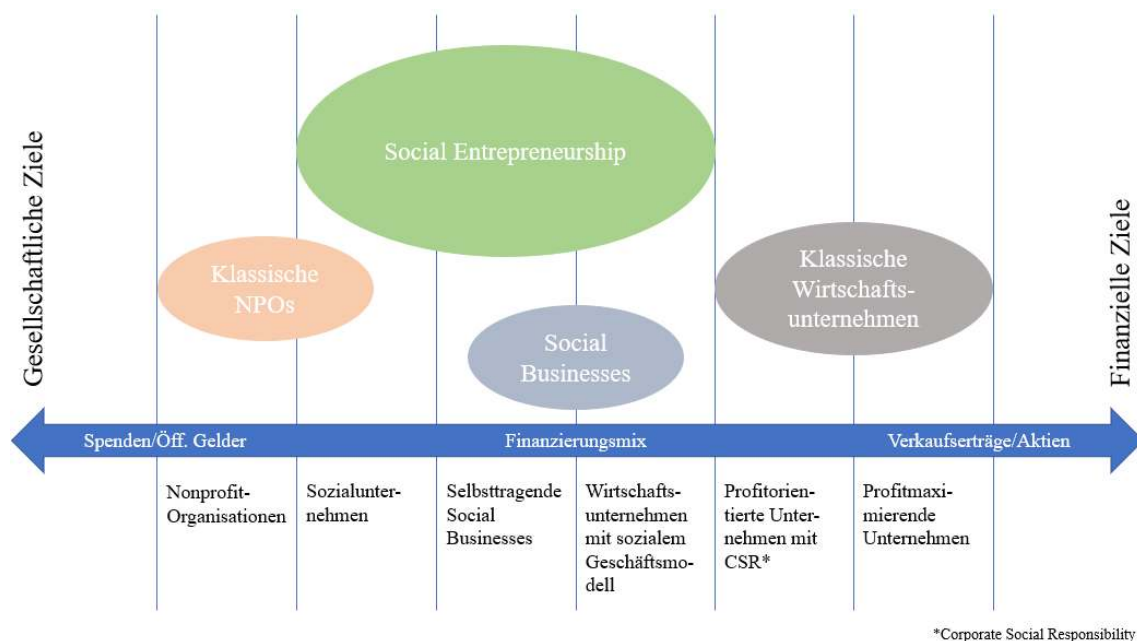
Gesellschaftliche Ziele

Social Entrepreneurship

Klassische NPOs

Social Businesses

Klassische Wirtschaftsunternehmen

Finanzielle Ziele

Spenden/Öff. Gelder

Finanzierungsmix

Verkaufserträge/Aktien

Nonprofit-Organisationen

Sozialunternehmen

Selbsttragende Social Businesses

Wirtschaftsunternehmen mit sozialem Geschäftsmodell

Profitorientierte Unternehmen mit CSR*

Profitmaximierende Unternehmen

*Corporate Social Responsibility